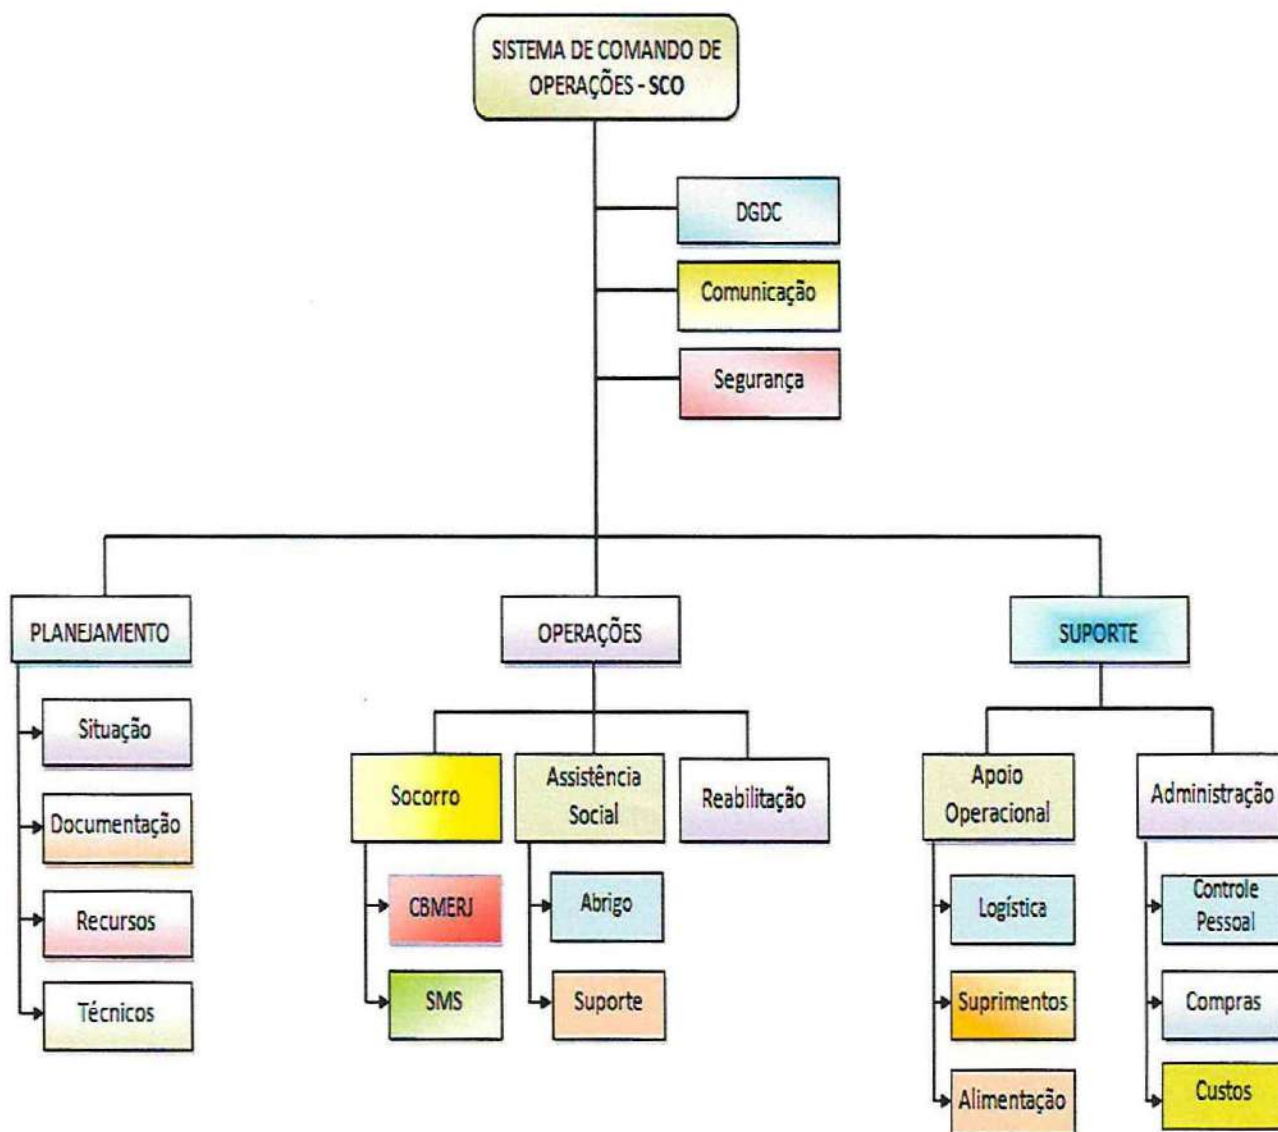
SISTEMA DE COMANDO DE OPERAÇÕES - SCO

DGDC

Comunicação

Segurança

PLANEJAMENTO

Situação

Documentação

Recursos

Técnicos

OPERAÇÕES

Socorro

CBMERJ

SMS

Assistência Social

Abrigo

Suporte

Reabilitação

SUPORTE

Apoio Operacional

Logística

Suprimentos

Alimentação

Administração

Controle Pessoal

Compras

Custos